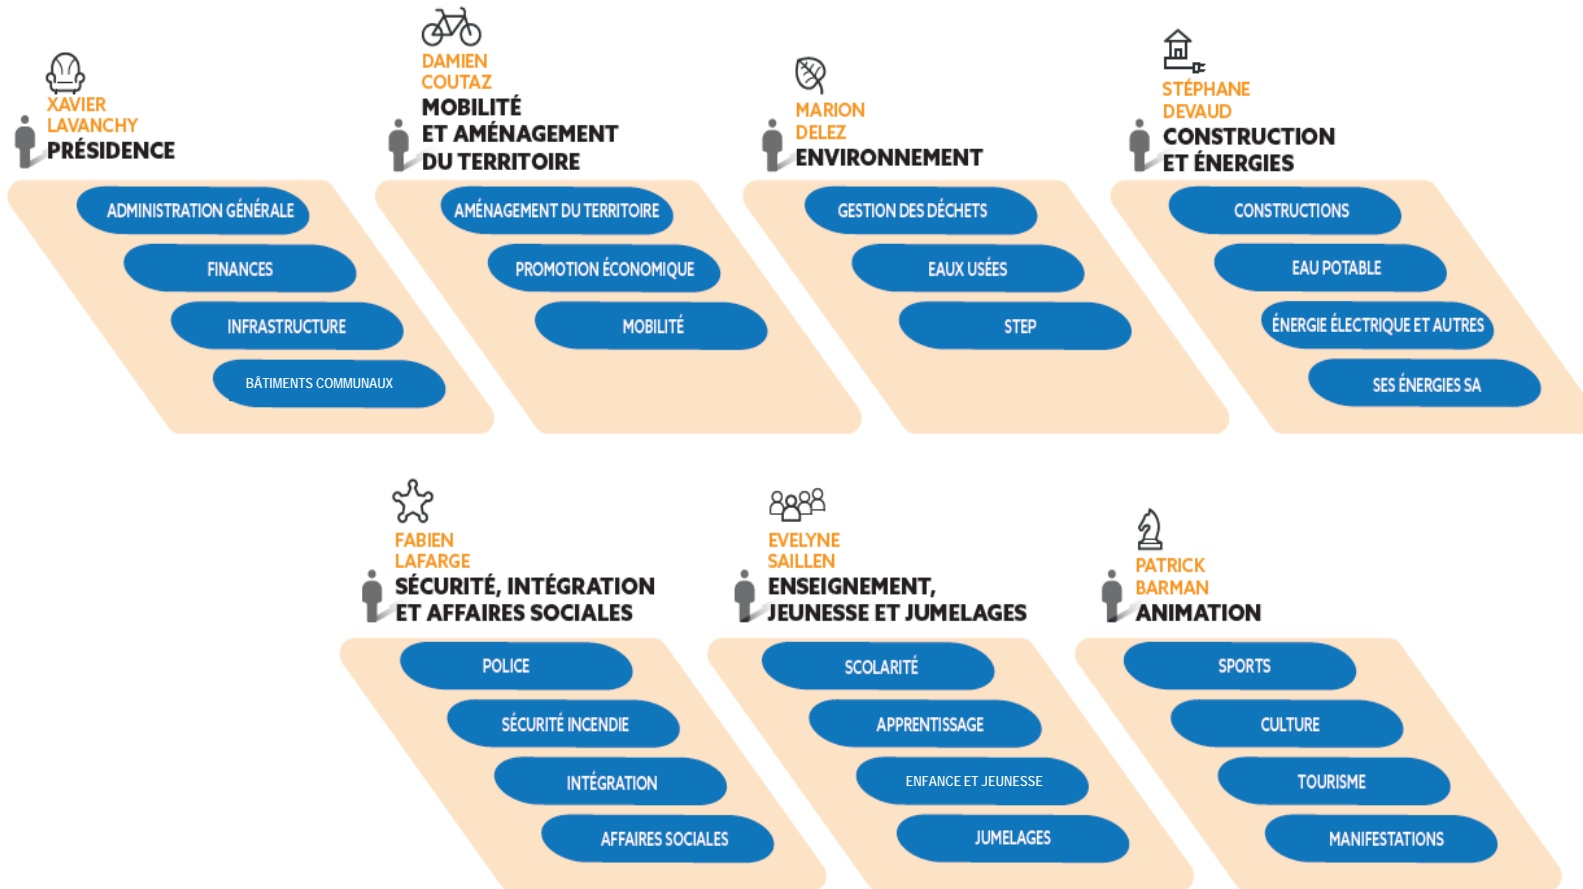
XAVIER LAVANCHY
PRÉSIDENCE

ADMINISTRATION GÉNÉRALE
FINANCES
INFRASTRUCTURE
BÂTIMENTS COMMUNAUX

DAMIEN COUTAZ
MOBILITÉ ET AMÉNAGEMENT DU TERRITOIRE

AMÉNAGEMENT DU TERRITOIRE
PROMOTION ÉCONOMIQUE
MOBILITÉ

MARION DELEZ
ENVIRONNEMENT

GESTION DES DÉCHETS
EAUX USÉES
STEP

STÉPHANE DEVAUD
CONSTRUCTION ET ÉNERGIES

CONSTRUCTIONS
EAU POTABLE
ÉNERGIE ÉLECTRIQUE ET AUTRES
SES ÉNERGIES SA

FABIEN LAFARGE
SÉCURITÉ, INTÉGRATION ET AFFAIRES SOCIALES

POLICE
SÉCURITÉ INCENDIE
INTÉGRATION
AFFAIRES SOCIALES

EVELYNE SAILLEN
ENSEIGNEMENT, JEUNESSE ET JUMELAGES

SCOLARITÉ
APPRENTISSAGE
ENFANCE ET JEUNESSE
JUMELAGES

PATRICK BARMAN
ANIMATION

SPORTS
CULTURE
TOURISME
MANIFESTATIONS